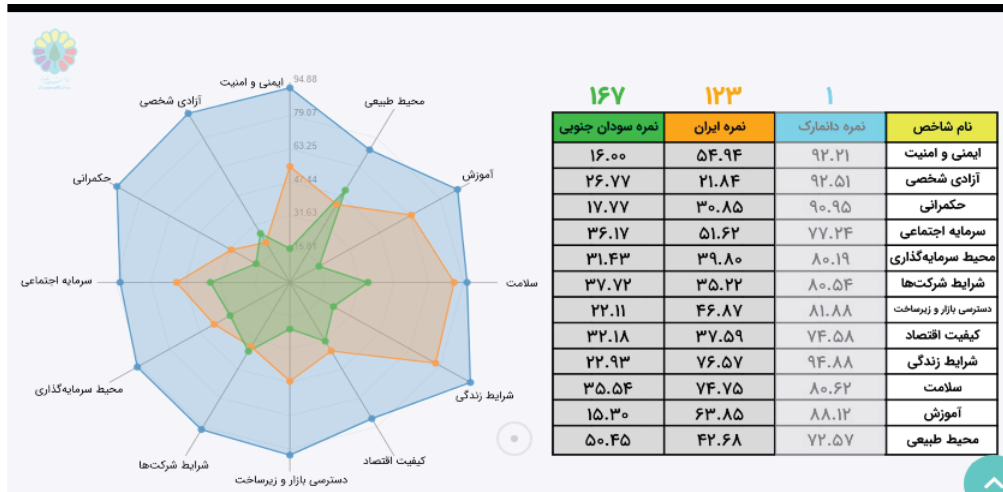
ایمنی و امنیت
94.88
79.07
63.25
47.44
31.63
15.81
محیط طبیعی
آزادی شخصی
آموزش
حکمرانی
سلامت
سرمایه اجتماعی
شرایط زندگی
محیط سرمایه‌گذاری
کیفیت اقتصاد
شرایط شرکت‌ها
دسترسی بازار و زیرساخت

| ۱۶۷ | ۱۲۳ | ۱ | |
|---|---|---|---|
| نمره سودان جنوبی | نمره ایران | نمره دانمارک | نام شاخص |
| ۱۶.۰۰ | ۵۴.۹۴ | ۹۲.۲۱ | ایمنی و امنیت |
| ۲۶.۷۷ | ۲۱.۸۴ | ۹۲.۵۱ | آزادی شخصی |
| ۱۷.۷۷ | ۳۰.۸۵ | ۹۰.۹۵ | حکمرانی |
| ۳۶.۱۷ | ۵۱.۶۲ | ۷۷.۲۴ | سرمایه اجتماعی |
| ۳۱.۴۳ | ۳۹.۸۰ | ۸۰.۱۹ | محیط سرمایه‌گذاری |
| ۳۷.۷۲ | ۳۵.۲۲ | ۸۰.۵۴ | شرایط شرکت‌ها |
| ۲۲.۱۱ | ۴۶.۸۷ | ۸۱.۸۸ | دسترسی بازار و زیرساخت |
| ۳۲.۱۸ | ۳۷.۵۹ | ۷۴.۵۸ | کیفیت اقتصاد |
| ۲۲.۹۳ | ۷۶.۵۷ | ۹۴.۸۸ | شرایط زندگی |
| ۳۵.۵۴ | ۷۴.۷۵ | ۸۰.۶۲ | سلامت |
| ۱۵.۳۰ | ۶۳.۸۵ | ۸۸.۱۲ | آموزش |
| ۵۰.۴۵ | ۴۲.۶۸ | ۷۲.۵۷ | محیط طبیعی |